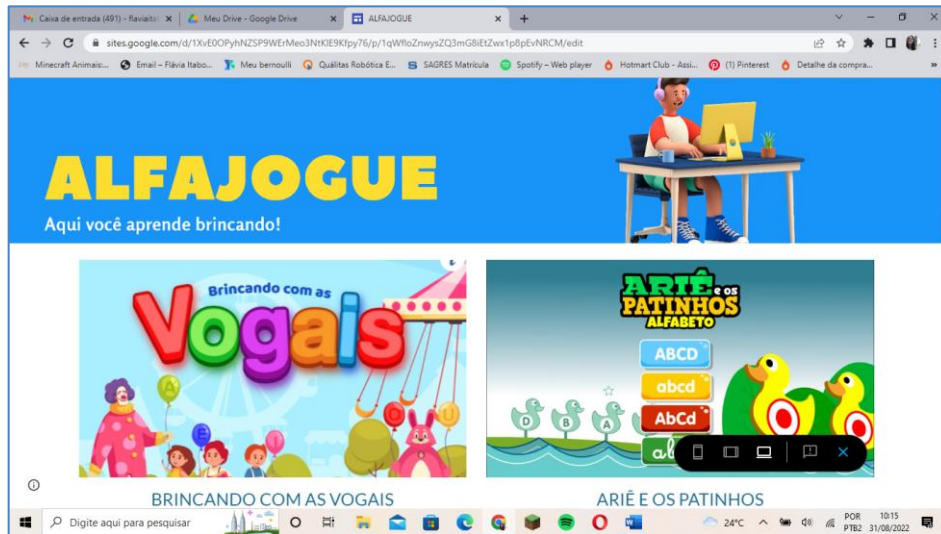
Caixa de entrada (491) - flaviaitab ×   Meu Drive - Google Drive ×   ALFAJOGUE ×   +

sites.google.com/d/1XvE0OPyhNZSP9WErMeo3NtKlE9Kfpy76/p/1qWfloZnwysZQ3mG8iEtZwx1p8pEvNRCM/edit

Minecraft Animais...   Email – Flávia Itabo...   Meu bernoulli   Qualitas Robótica E...   SAGRES Matrícula   Spotify – Web player   Hotmart Club - Assi...   (1) Pinterest   Detalhe da compra...

ALFAJOGUE
Aqui você aprende brincando!

Brincando com as
Vogais

ARIÊ e os PATINHOS ALFABETO
ABCD
abcd
AbCd
D B A

BRINCANDO COM AS VOGAIS
ARIÊ E OS PATINHOS

Digite aqui para pesquisar   24°C   POR PTB2   10:15 31/08/2022